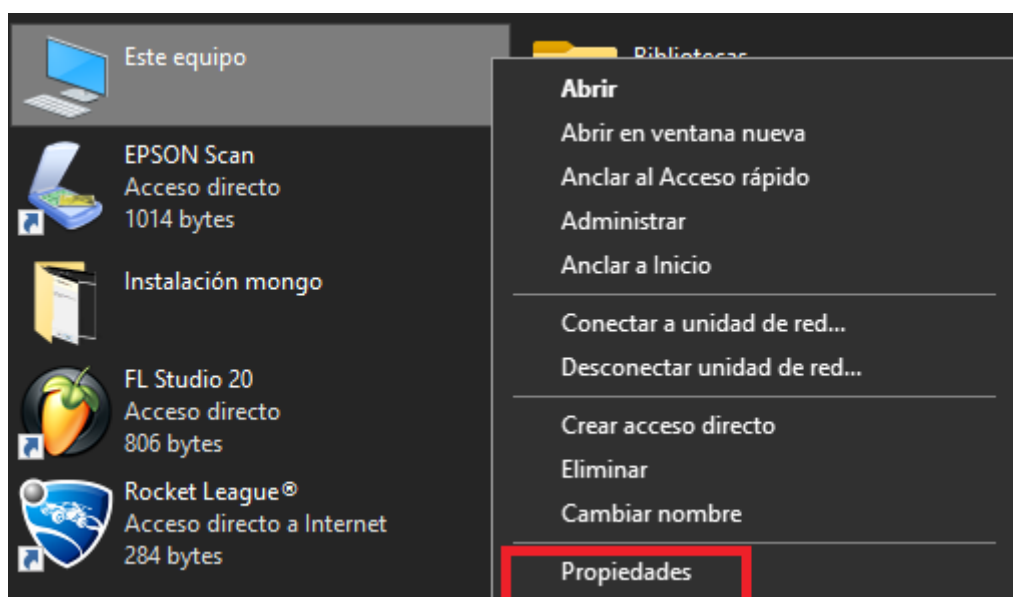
Este equipo

Bibliotecas

EPSON Scan
Acceso directo
1014 bytes

Instalación mongo

FL Studio 20
Acceso directo
806 bytes

Rocket League®
Acceso directo a Internet
284 bytes

Abrir
Abrir en ventana nueva
Anclar al Acceso rápido
Administrar
Anclar a Inicio
Conectar a unidad de red...
Desconectar unidad de red...
Crear acceso directo
Eliminar
Cambiar nombre
Propiedades